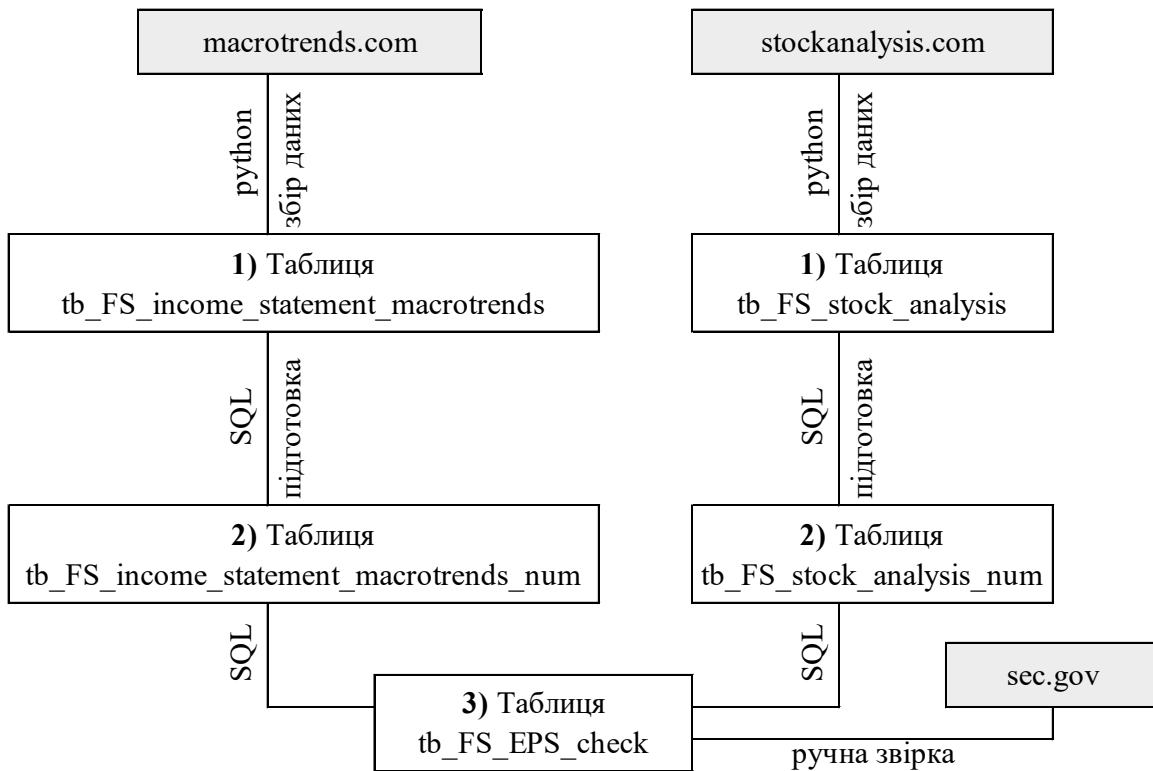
macrotrends.com

stockanalysis.com

python

збір даних

python

збір даних

**1)** Таблиця
tb_FS_income_statement_macrotrends

**1)** Таблиця
tb_FS_stock_analysis

SQL

підготовка

SQL

підготовка

**2)** Таблиця
tb_FS_income_statement_macrotrends_num

**2)** Таблиця
tb_FS_stock_analysis_num

SQL

SQL

sec.gov

**3)** Таблиця
tb_FS_EPS_check

ручна звірка